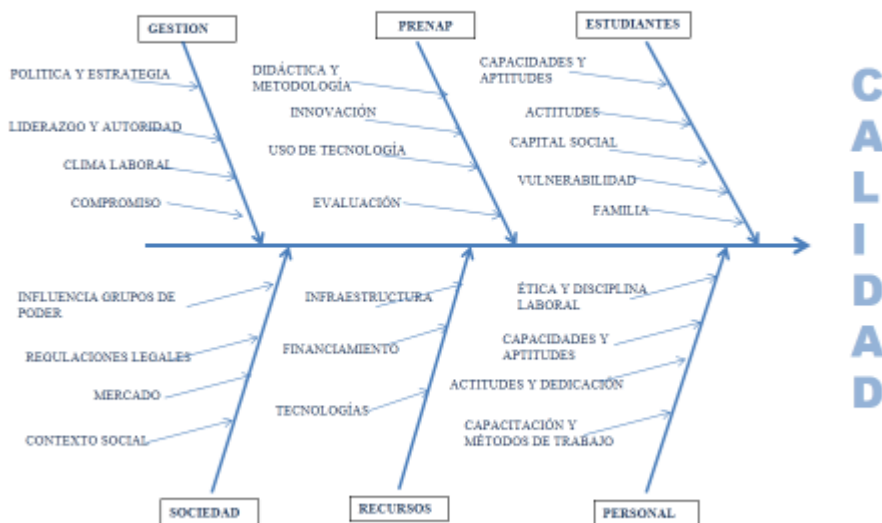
GESTION

POLITICA Y ESTRATEGIA

LIDERAZOO Y AUTORIDAD

CLIMA LABORAL

COMPROMISO

PRENAP

DIDÁCTICA Y METODOLOGÍA

INNOVACIÓN

USO DE TECNOLOGÍA

EVALUACIÓN

ESTUDIANTES

CAPACIDADES Y APTITUDES

ACTITUDES

CAPITAL SOCIAL

VULNERABILIDAD

FAMILIA

CALIDAD

INFLUENCIA GRUPOS DE PODER

REGULACIONES LEGALES

MERCADO

CONTEXTO SOCIAL

SOCIEDAD

INFRAESTRUCTURA

FINANCIAMIENTO

TECNOLOGÍAS

RECURSOS

ÉTICA Y DISCIPLINA LABORAL

CAPACIDADES Y APTITUDES

ACTITUDES Y DEDICACIÓN

CAPACITACIÓN Y MÉTODOS DE TRABAJO

PERSONAL